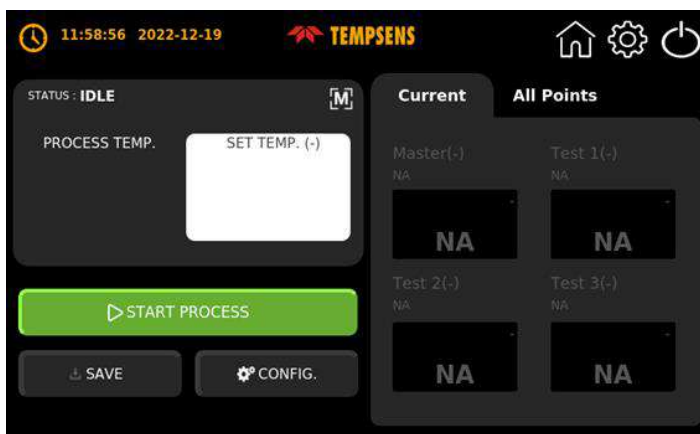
11:58:56 2022-12-19

TEMPSENS

STATUS : IDLE

[M]

PROCESS TEMP.

SET TEMP. (-)

START PROCESS

SAVE

CONFIG.

Current

All Points

Master(-)
NA
-
NA

Test 1(-)
NA
-
NA

Test 2(-)
NA
-
NA

Test 3(-)
NA
-
NA